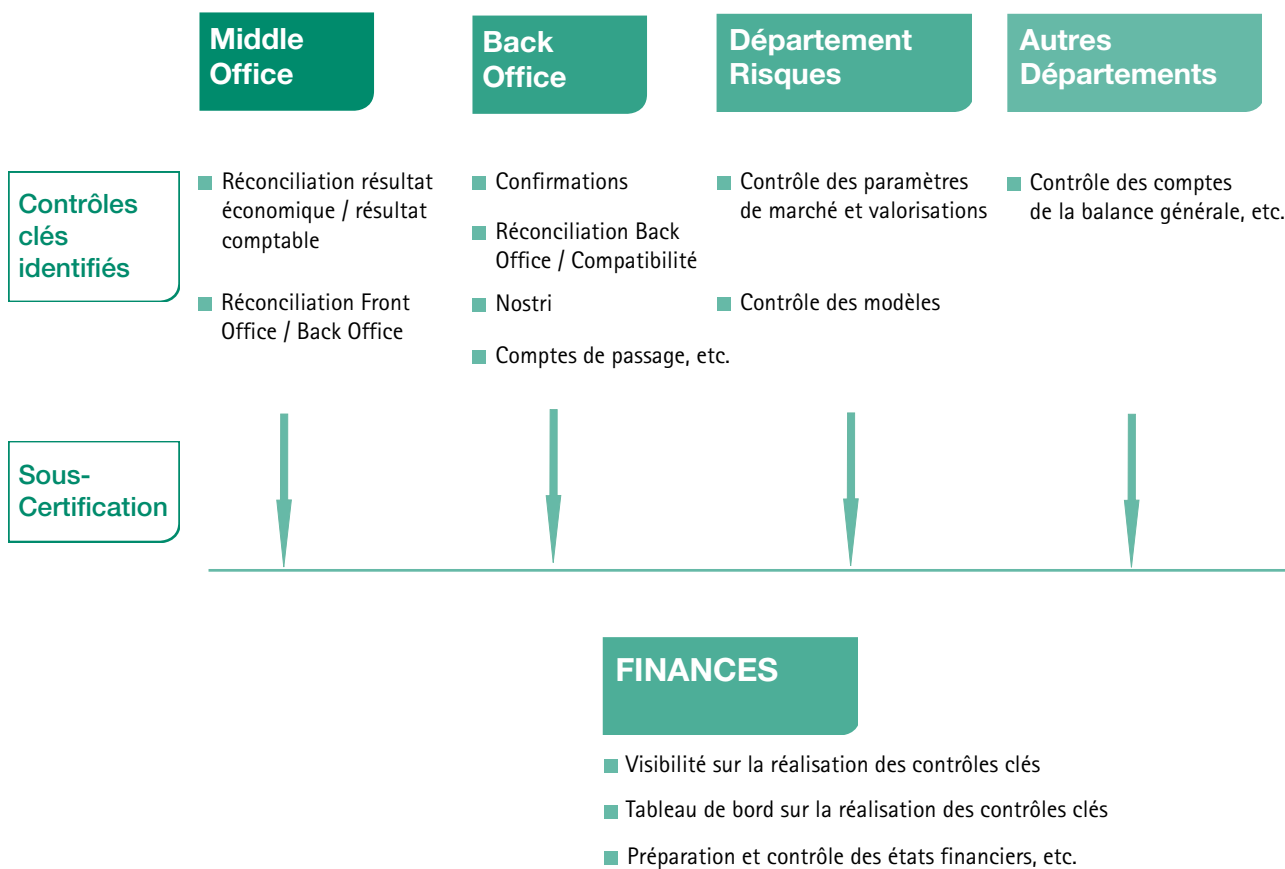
Middle Office

Back Office

Département Risques

Autres Départements

Contrôles clés identifiés

Réconciliation résultat économique / résultat comptable

Réconciliation Front Office / Back Office

Confirmations

Réconciliation Back Office / Compatibilité

Nostri

Comptes de passage, etc.

Contrôle des paramètres de marché et valorisations

Contrôle des modèles

Contrôle des comptes de la balance générale, etc.

Sous-Certification

FINANCES

Visibilité sur la réalisation des contrôles clés

Tableau de bord sur la réalisation des contrôles clés

Préparation et contrôle des états financiers, etc.